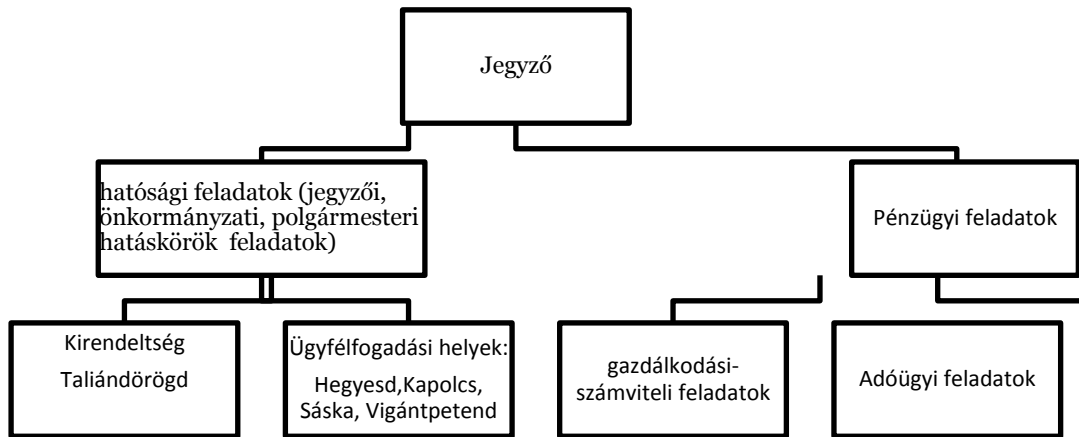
Jegyző

hatósági feladatok (jegyzői, önkormányzati, polgármesteri hatáskörök feladatok)

Pénzügyi feladatok

Kirendeltség

Taliándörögd

Ügyfélfogadási helyek:

Hegyesd,Kapolcs, Sáska, Vigántpetend

gazdálkodási-számviteli feladatok

Adóügyi feladatok